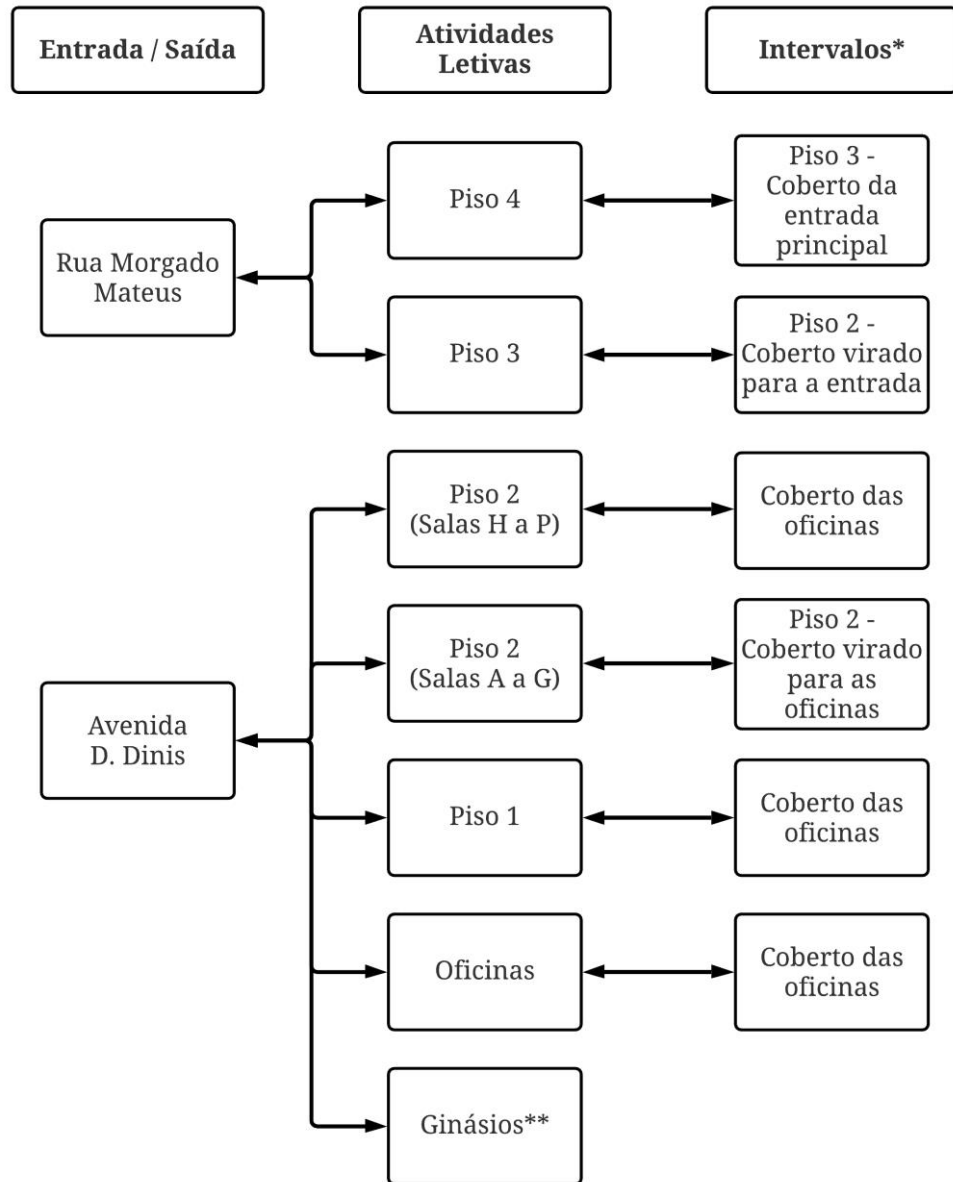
Entrada / Saída

Atividades Letivas

Intervalos*

Rua Morgado Mateus

Piso 4

Piso 3 - Coberto da entrada principal

Piso 3

Piso 2 - Coberto virado para a entrada

Avenida D. Dinis

Piso 2 (Salas H a P)

Coberto das oficinas

Piso 2 (Salas A a G)

Piso 2 - Coberto virado para as oficinas

Piso 1

Coberto das oficinas

Oficinas

Coberto das oficinas

Ginásios**